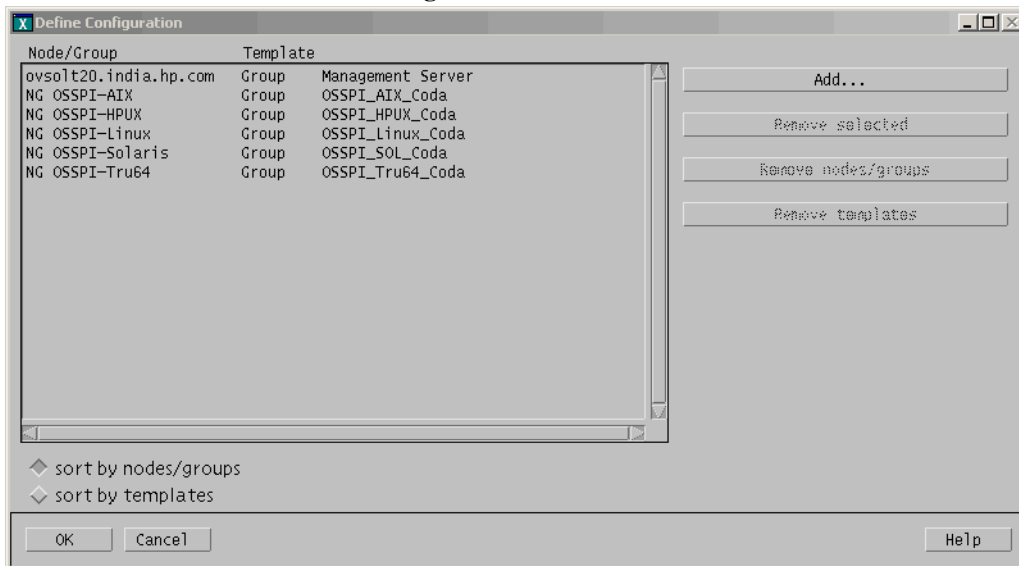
Define Configuration

| Node/Group | Template | |
|---|---|---|
| ovsolt20.india.hp.com | Group | Management Server |
| NG OSSPI-AIX | Group | OSSPI_AIX_Coda |
| NG OSSPI-HPUX | Group | OSSPI_HPUX_Coda |
| NG OSSPI-Linux | Group | OSSPI_Linux_Coda |
| NG OSSPI-Solaris | Group | OSSPI_SOL_Coda |
| NG OSSPI-Tru64 | Group | OSSPI_Tru64_Coda |

Add...

Remove selected

Remove nodes/groups

Remove templates

sort by nodes/groups

sort by templates

OK

Cancel

Help